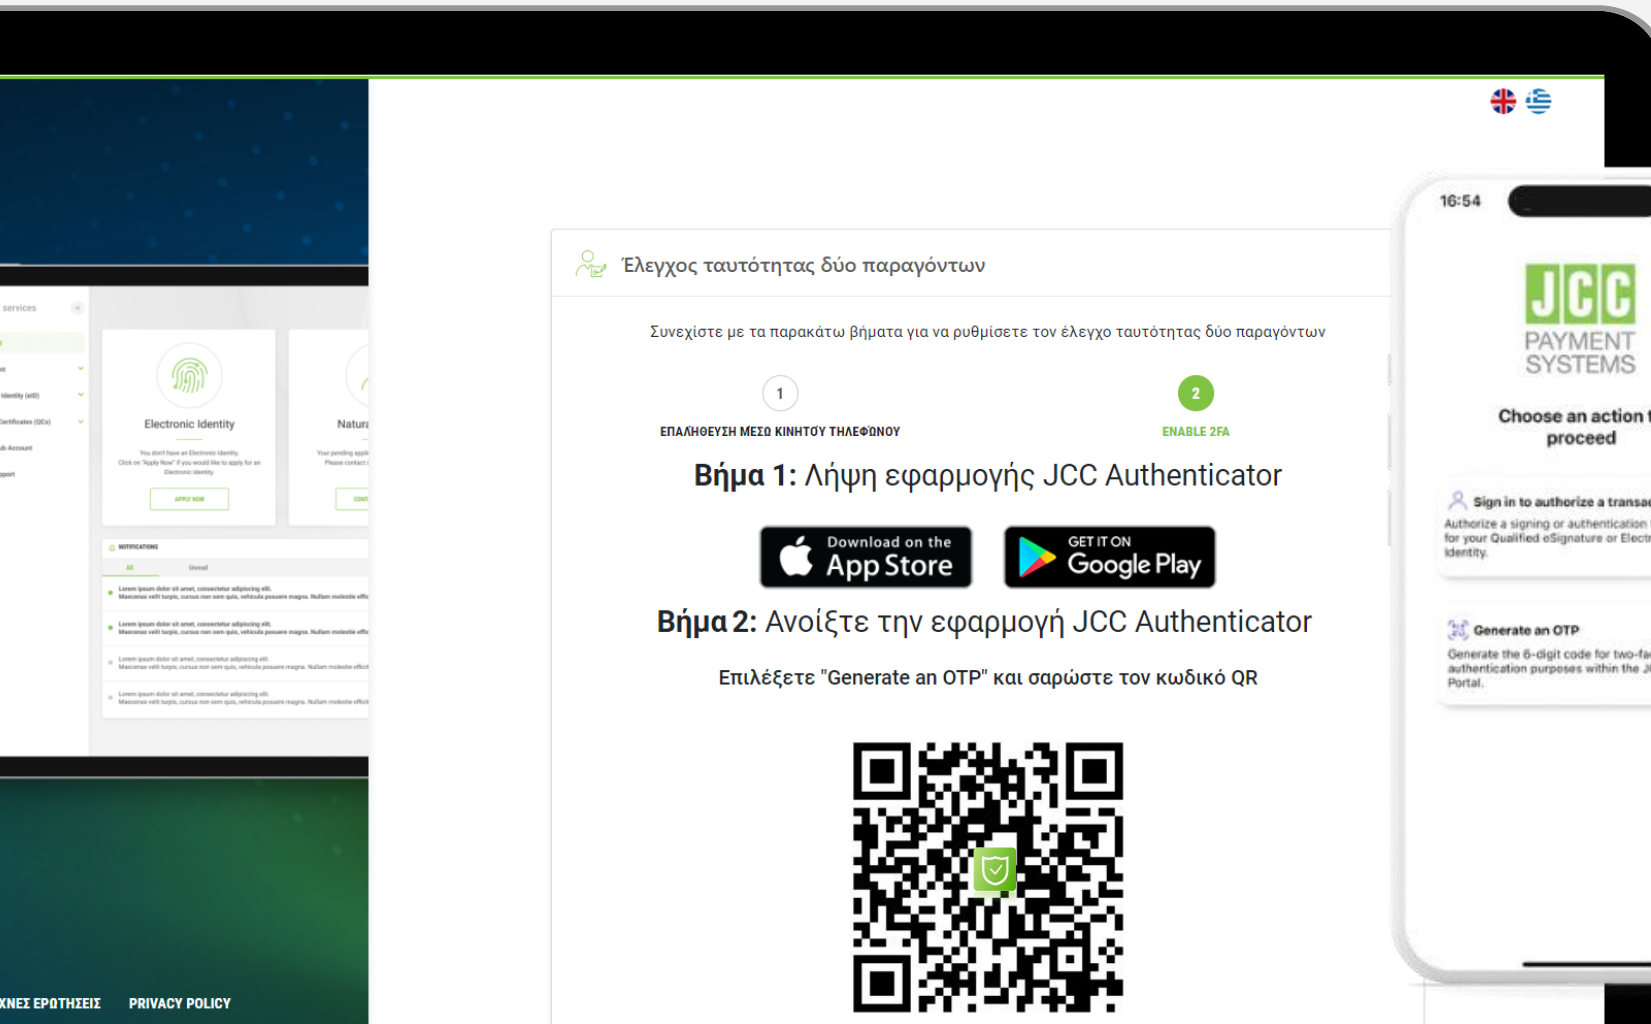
services

Identity (eID)

Certificates (QCs)

Sub Account

Support

Electronic Identity

You don't have an Electronic Identity. Click on "Apply Now" if you would like to apply for an Electronic Identity.

APPLY NOW

Natur

Your pending appl Please contact

NOTIFICATIONS

All

Unread

Lorem ipsum dolor sit amet, consectetur adipiscing elit. Maecenas velit turpis, cursus non sem quis, vehicula posuere magna. Nullam molestie effi

Lorem ipsum dolor sit amet, consectetur adipiscing elit. Maecenas velit turpis, cursus non sem quis, vehicula posuere magna. Nullam molestie effi

Lorem ipsum dolor sit amet, consectetur adipiscing elit. Maecenas velit turpis, cursus non sem quis, vehicula posuere magna. Nullam molestie effi

Lorem ipsum dolor sit amet, consectetur adipiscing elit. Maecenas velit turpis, cursus non sem quis, vehicula posuere magna. Nullam molestie effi

ΧΝΕΣ ΕΡΩΤΗΣΕΙΣ PRIVACY POLICY

Έλεγχος ταυτότητας δύο παραγόντων

Συνεχίστε με τα παρακάτω βήματα για να ρυθμίσετε τον έλεγχο ταυτότητας δύο παραγόντων

1
ΕΠΑΛΗΘΕΥΣΗ ΜΕΣΩ ΚΙΝΗΤΟΥ ΤΗΛΕΦΩΝΟΥ

2
ENABLE 2FA

Βήμα 1: Λήψη εφαρμογής JCC Authenticator

Download on the App Store

GET IT ON Google Play

Βήμα 2: Ανοίξτε την εφαρμογή JCC Authenticator

Επιλέξετε "Generate an OTP" και σαρώστε τον κωδικό QR

16:54

JCC PAYMENT SYSTEMS

Choose an action t proceed

Sign in to authorize a transac
Authorize a signing or authentication for your Qualified eSignature or Electr Identity.

Generate an OTP
Generate the 6-digit code for two-fa authentication purposes within the J Portal.